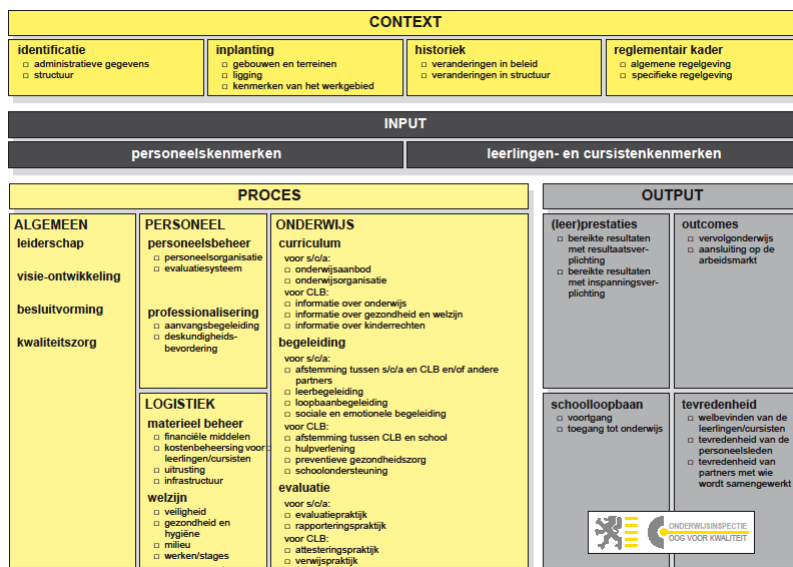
CONTEXT

identificatie
- administratieve gegevens
- structuur

inplanting
- gebouwen en terreinen
- ligging
- kenmerken van het werkgebied

historiek
- veranderingen in beleid
- veranderingen in structuur

reglementair kader
- algemene regelgeving
- specifieke regelgeving

INPUT

personeelskenmerken

leerlingen- en cursistenkenmerken

PROCES

ALGEMEEN
leiderschap
visie-ontwikkeling
besluitvorming
kwaliteitszorg

PERSONEEL
personeelsbeheer
- personeelsorganisatie
- evaluatiesysteem

professionalisering
- aanvangsbegeleiding
- deskundigheidsbevordering

LOGISTIEK
materieel beheer
- financiële middelen
- kostenbeheersing voor leerlingen/cursisten
- uitrusting
- infrastructuur

welzijn
- veiligheid
- gezondheid en hygiëne
- milieu
- werken/stages

ONDERWIJS
curriculum
voor s/c/a:
- onderwijsaanbod
- onderwijsorganisatie
voor CLB:
- informatie over onderwijs
- informatie over gezondheid en welzijn
- informatie over kinderrechten

begeleiding
voor s/c/a:
- afstemming tussen s/c/a en CLB en/of andere partners
- leerbegeleiding
- loopbaanbegeleiding
- sociale en emotionele begeleiding
voor CLB:
- afstemming tussen CLB en school
- hulpverlening
- preventieve gezondheidszorg
- schoolondersteuning

evaluatie
voor s/c/a:
- evaluatiepraktijk
- rapporteringspraktijk
voor CLB:
- attesteringspraktijk
- verwijspraktijk

OUTPUT

(leer)prestaties
- bereikte resultaten met resultaatsverplichting
- bereikte resultaten met inspanningsverplichting

outcomes
- vervolgonderwijs
- aansluiting op de arbeidsmarkt

schoolloopbaan
- voortgang
- toegang tot onderwijs

tevredenheid
- welbevinden van de leerlingen/cursisten
- tevredenheid van de personeelsleden
- tevredenheid van partners met wie wordt samengewerkt

ONDERWIJSINSPECTIE
OOG VOOR KWALITEIT